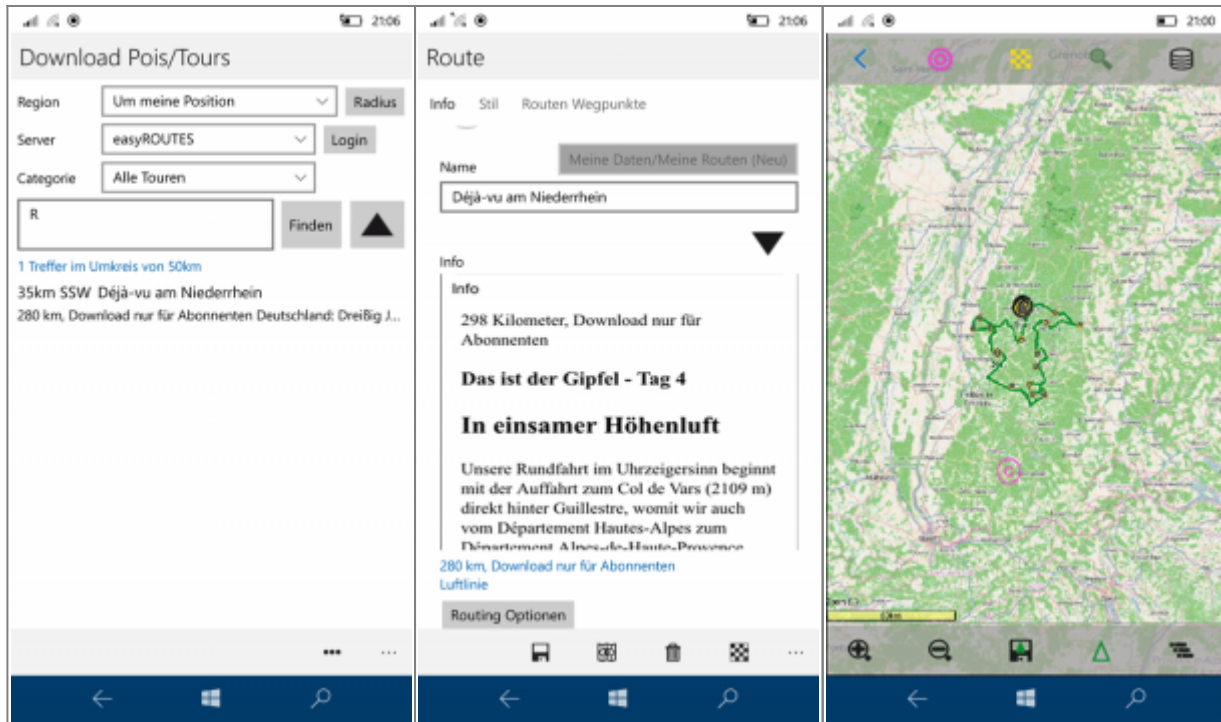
21:06

Download Pois/Tours

Region
Um meine Position
Radius

Server
easyROUTES
Login

Categorie
Alle Touren

R
Finden

1 Treffer im Umkreis von 50km

35km SSW Déjà-vu am Niederrhein
280 km, Download nur für Abonnenten Deutschland: Dreißig J...

21:06

Route

Info Stil Routen Wegpunkte

Name
Meine Daten/Meine Routen (Neu)
Déjà-vu am Niederrhein

Info
Info

298 Kilometer, Download nur für Abonnenten

Das ist der Gipfel - Tag 4

In einsamer Höhenluft

Unsere Rundfahrt im Uhrzeigersinn beginnt mit der Auffahrt zum Col de Vars (2109 m) direkt hinter Guillestre, womit wir auch vom Département Hautes-Alpes zum Département Alpes-de-Haute-Provence

280 km, Download nur für Abonnenten
Luftlinie

Routing Optionen

21:00